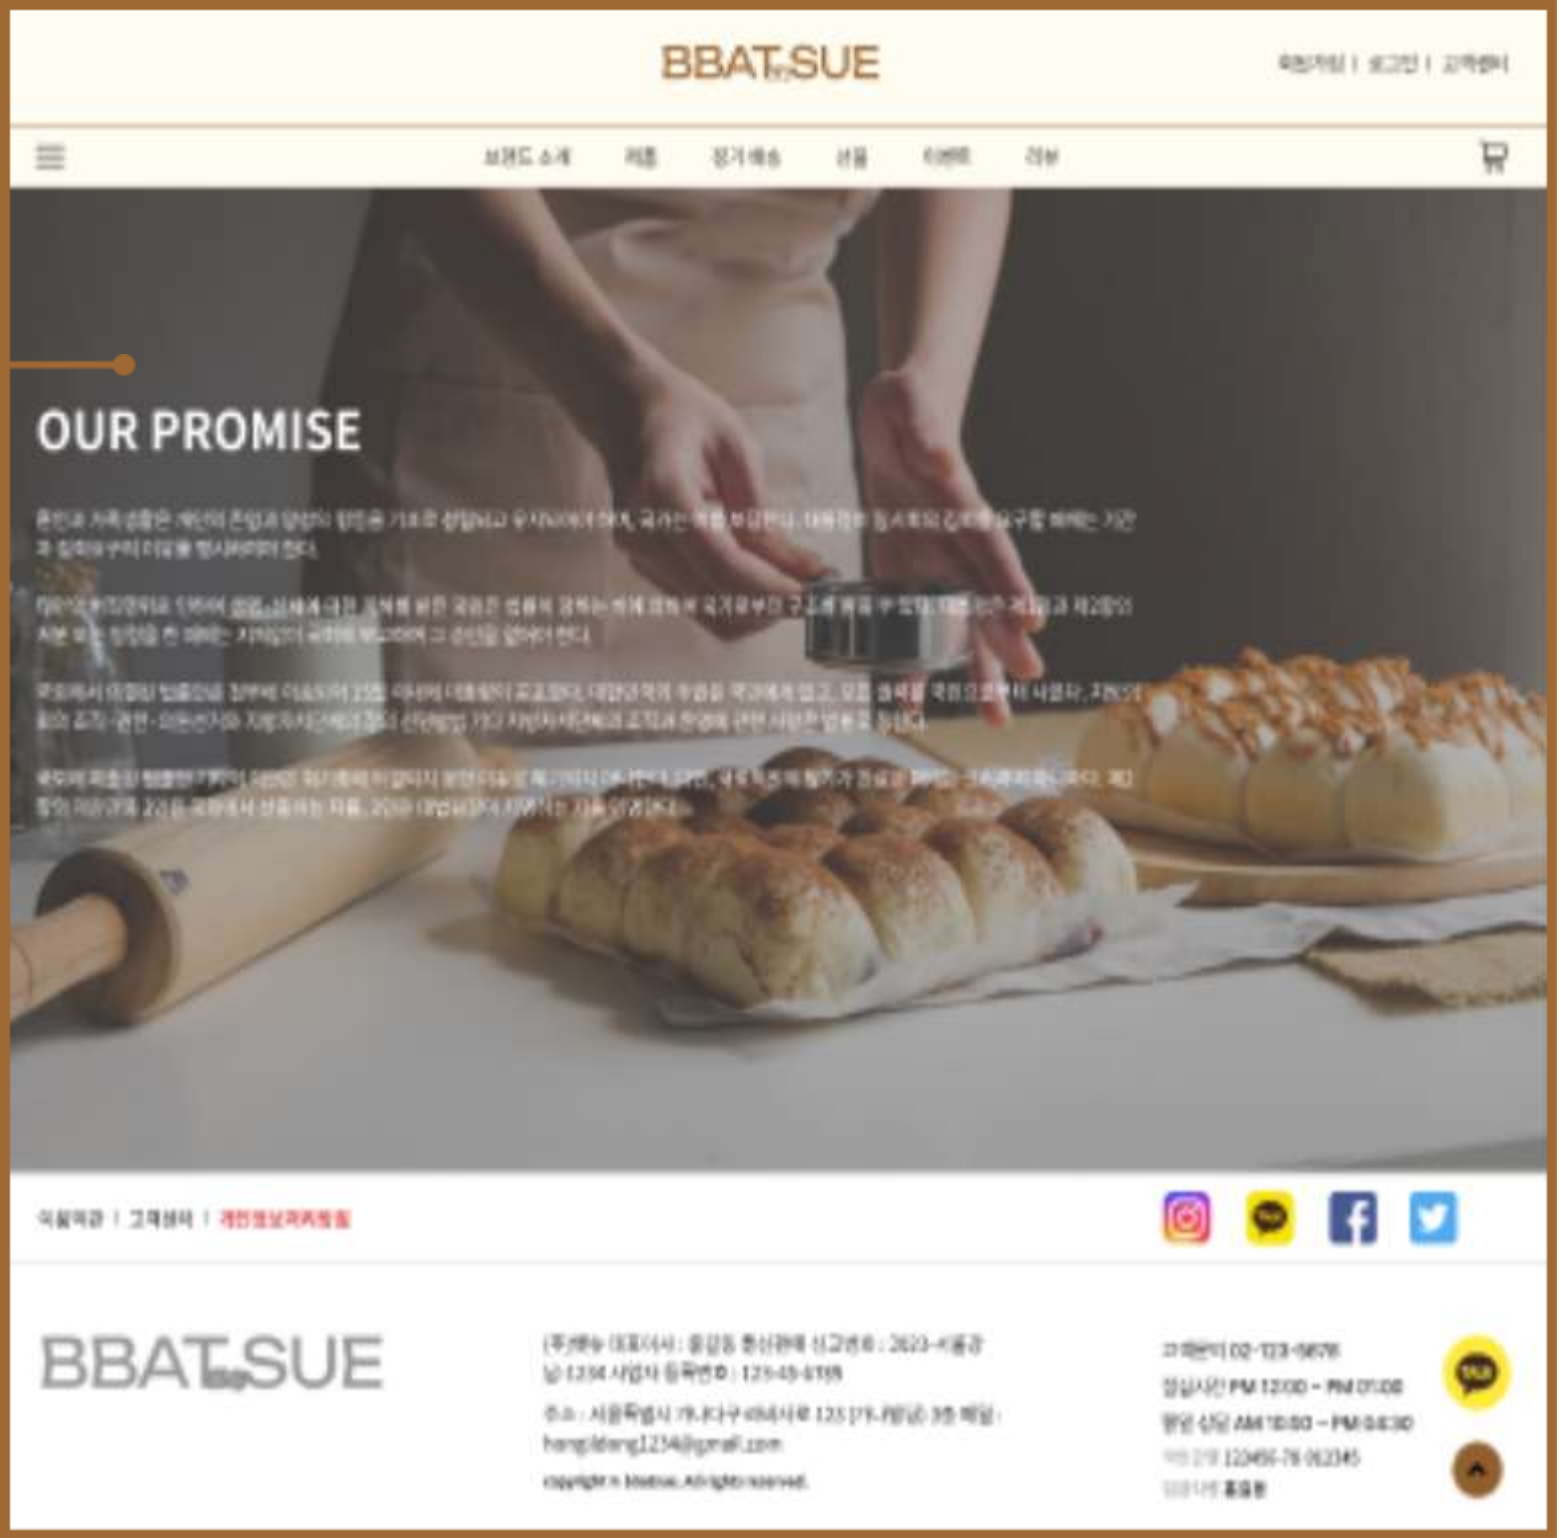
BBAT by SUE

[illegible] | 로그인 | 고객센터

브랜드 소개 제품 정기배송 선물 이벤트 리뷰

OUR PROMISE

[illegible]

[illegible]

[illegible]

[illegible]

이용약관 | 고객센터 | 개인정보처리방침

BBAT by SUE

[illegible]

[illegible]

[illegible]

hong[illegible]1234@gmail.com

copyright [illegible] All rights reserved.

고객센터 02-123-5678

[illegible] PM 12:00 ~ PM 01:00

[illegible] AM 10:00 ~ PM 04:30

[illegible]

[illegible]